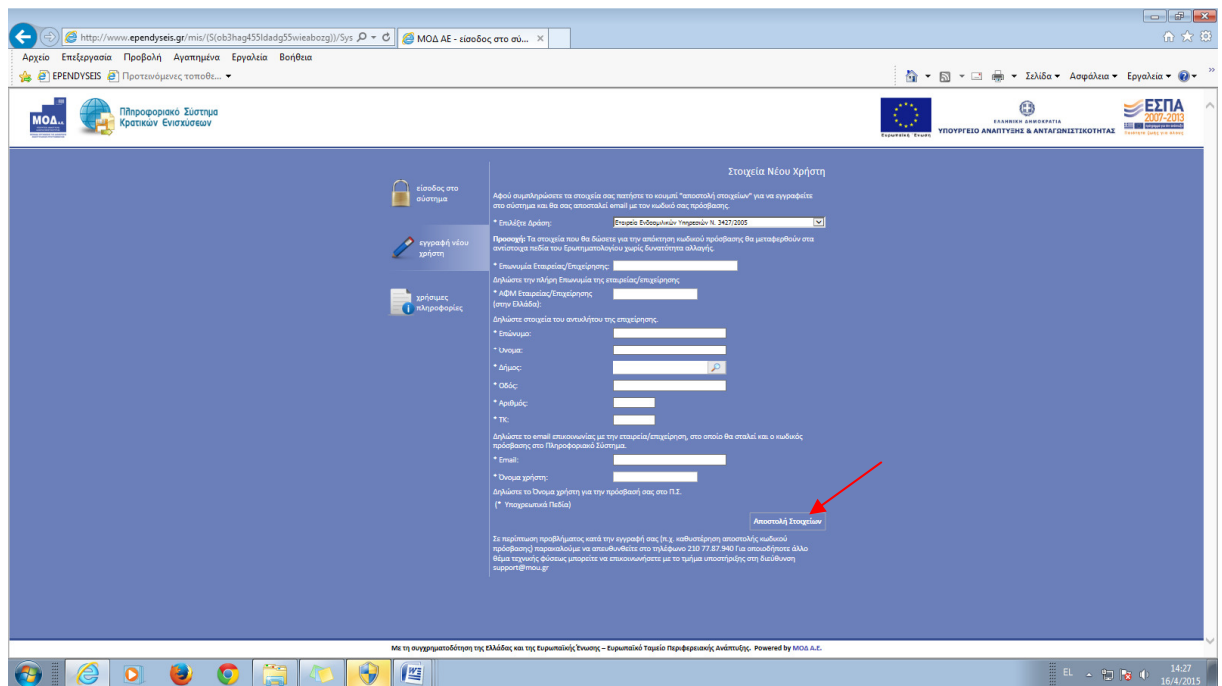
http://www.ependyseis.gr/mis/(S(ob3hag455ldadg55wieabozg))/Sys
ΜΟΔ ΑΕ - είσοδος στο σύ...

Αρχείο Επεξεργασία Προβολή Αγαπημένα Εργαλεία Βοήθεια
EPENDYSEIS Προτεινόμενες τοποθε...
Σελίδα Ασφάλεια Εργαλεία

ΜΟΔ Α.Ε.
Πληροφοριακό Σύστημα Κρατικών Ενισχύσεων

ΕΛΛΗΝΙΚΗ ΔΗΜΟΚΡΑΤΙΑ
ΥΠΟΥΡΓΕΙΟ ΑΝΑΠΤΥΞΗΣ & ΑΝΤΑΓΩΝΙΣΤΙΚΟΤΗΤΑΣ
ΕΣΠΑ 2007-2013

είσοδος στο σύστημα
εγγραφή νέου χρήστη
χρήσιμες πληροφορίες

Στοιχεία Νέου Χρήστη

Αφού συμπληρώσετε τα στοιχεία σας πατήστε το κουμπί "αποστολή στοιχείων" για να εγγραφείτε στο σύστημα και θα σας αποσταλεί email με τον κωδικό σας πρόσβασης.

* Επιλέξτε Δράση: Επιχείρηση Ενδοομιλικών Υπηρεσιών Ν. 3427/2005

Προσοχή: Τα στοιχεία που θα δώσετε για την απόκτηση κωδικού πρόσβασης θα μεταφερθούν στα αντίστοιχα πεδία του Ερωτηματολογίου χωρίς δυνατότητα αλλαγής.

* Επωνυμία Εταιρείας/Επιχείρησης:
Δηλώστε την πλήρη Επωνυμία της εταιρείας/επιχείρησης
* ΑΦΜ Εταιρείας/Επιχείρησης (στην Ελλάδα):
Δηλώστε στοιχεία του αντικλήτου της επιχείρησης.
* Επώνυμο:
* Όνομα:
* Δήμος:
* Οδός:
* Αριθμός:
* ΤΚ:
Δηλώστε το email επικοινωνίας με την εταιρεία/επιχείρηση, στο οποίο θα σταλεί ο κωδικός πρόσβασης στο Πληροφοριακό Σύστημα.
* Email:
* Όνομα χρήστη:
Δηλώστε το Όνομα χρήστη για την πρόσβασή σας στο Π.Σ.
(* Υποχρεωτικά Πεδία)

Αποστολή Στοιχείων

Σε περίπτωση προβλήματος κατά την εγγραφή σας (π.χ. καθυστέρηση αποστολής κωδικού πρόσβασης) παρακαλούμε να απευθυνθείτε στο τηλέφωνο 210 77.87.940 Για οποιοδήποτε άλλο θέμα τεχνικής φύσεως μπορείτε να επικοινωνήσετε με το τμήμα υποστήριξης στη διεύθυνση support@mou.gr

Με τη συγχρηματοδότηση της Ελλάδας και της Ευρωπαϊκής Ένωσης – Ευρωπαϊκό Ταμείο Περιφερειακής Ανάπτυξης. Powered by ΜΟΔ Α.Ε.

EL 14:27 16/4/2015